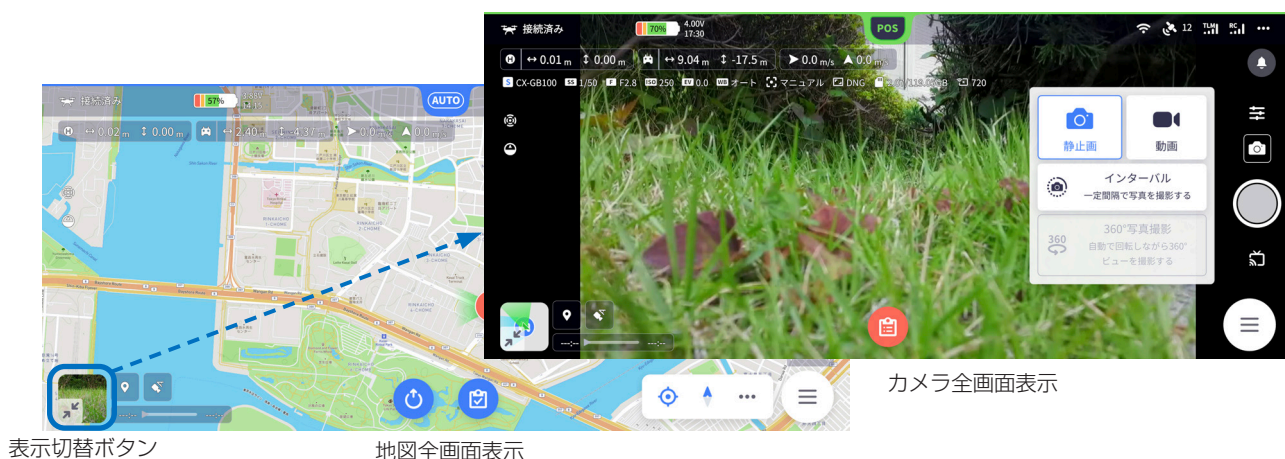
接続済み 57% AUTO

0.02 m 0.00 m 2.40 m 4.37 m 0.0 m/s 0.0 m/s

--:-- --:--

表示切替ボタン

地図全画面表示

接続済み 70% 4.00V 17:30 POS 12

0.01 m 0.00 m 9.04 m -17.5 m 0.0 m/s 0.0 m/s

CX-GB100 1/50 F2.8 250 0.0 オート マニュアル DNG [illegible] 720

静止画

動画

インターバル
一定間隔で写真を撮影する

360°写真撮影
自動で回転しながら360°ビューを撮影する

--:-- --:--

カメラ全画面表示